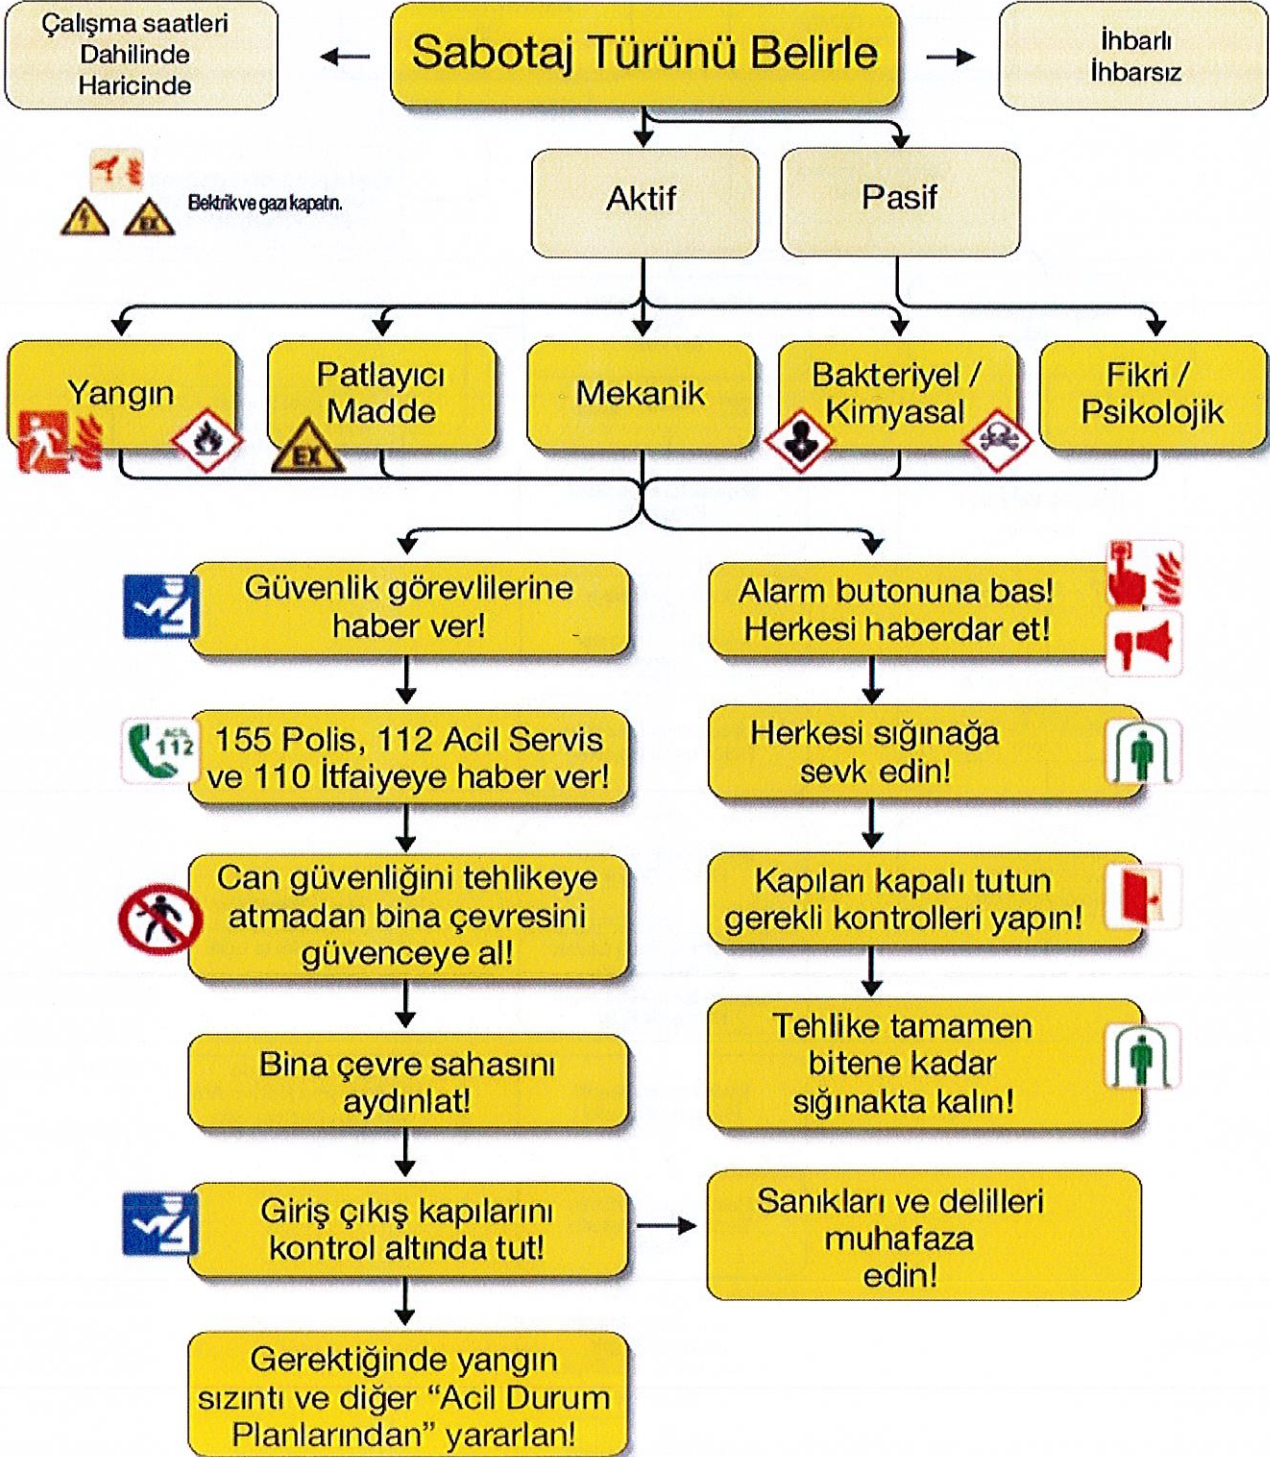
Çalışma saatleri
Dahilinde
Haricinde

Sabotaj Türünü Belirle

İhbarlı
İhbarsız

Bektrik ve gazı kapatın.

Aktif

Pasif

Yangın

Patlayıcı Madde

EX

Mekanik

Bakteriyel / Kimyasal

Fikri / Psikolojik

Güvenlik görevlilerine haber ver!

155 Polis, 112 Acil Servis ve 110 İtfaiyeye haber ver!

ACİL 112

Can güvenliğini tehlikeye atmadan bina çevresini güvenceye al!

Bina çevre sahasını aydınlat!

Giriş çıkış kapılarını kontrol altında tut!

Gerektiğinde yangın sızıntı ve diğer "Acil Durum Planlarından" yararlan!

Alarm butonuna bas! Herkesi haberdar et!

Herkesi sığınağa sevk edin!

Kapıları kapalı tutun gerekli kontrolleri yapın!

Tehlike tamamen bitene kadar sığınakta kalın!

Sanıkları ve delilleri muhafaza edin!